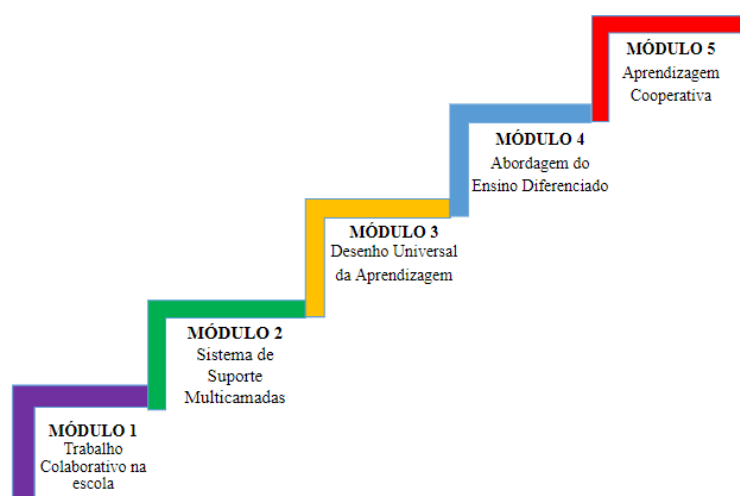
MÓDULO 1
Trabalho Colaborativo na escola

MÓDULO 2
Sistema de Suporte Multicamadas

MÓDULO 3
Desenho Universal da Aprendizagem

MÓDULO 4
Abordagem do Ensino Diferenciado

MÓDULO 5
Aprendizagem Cooperativa